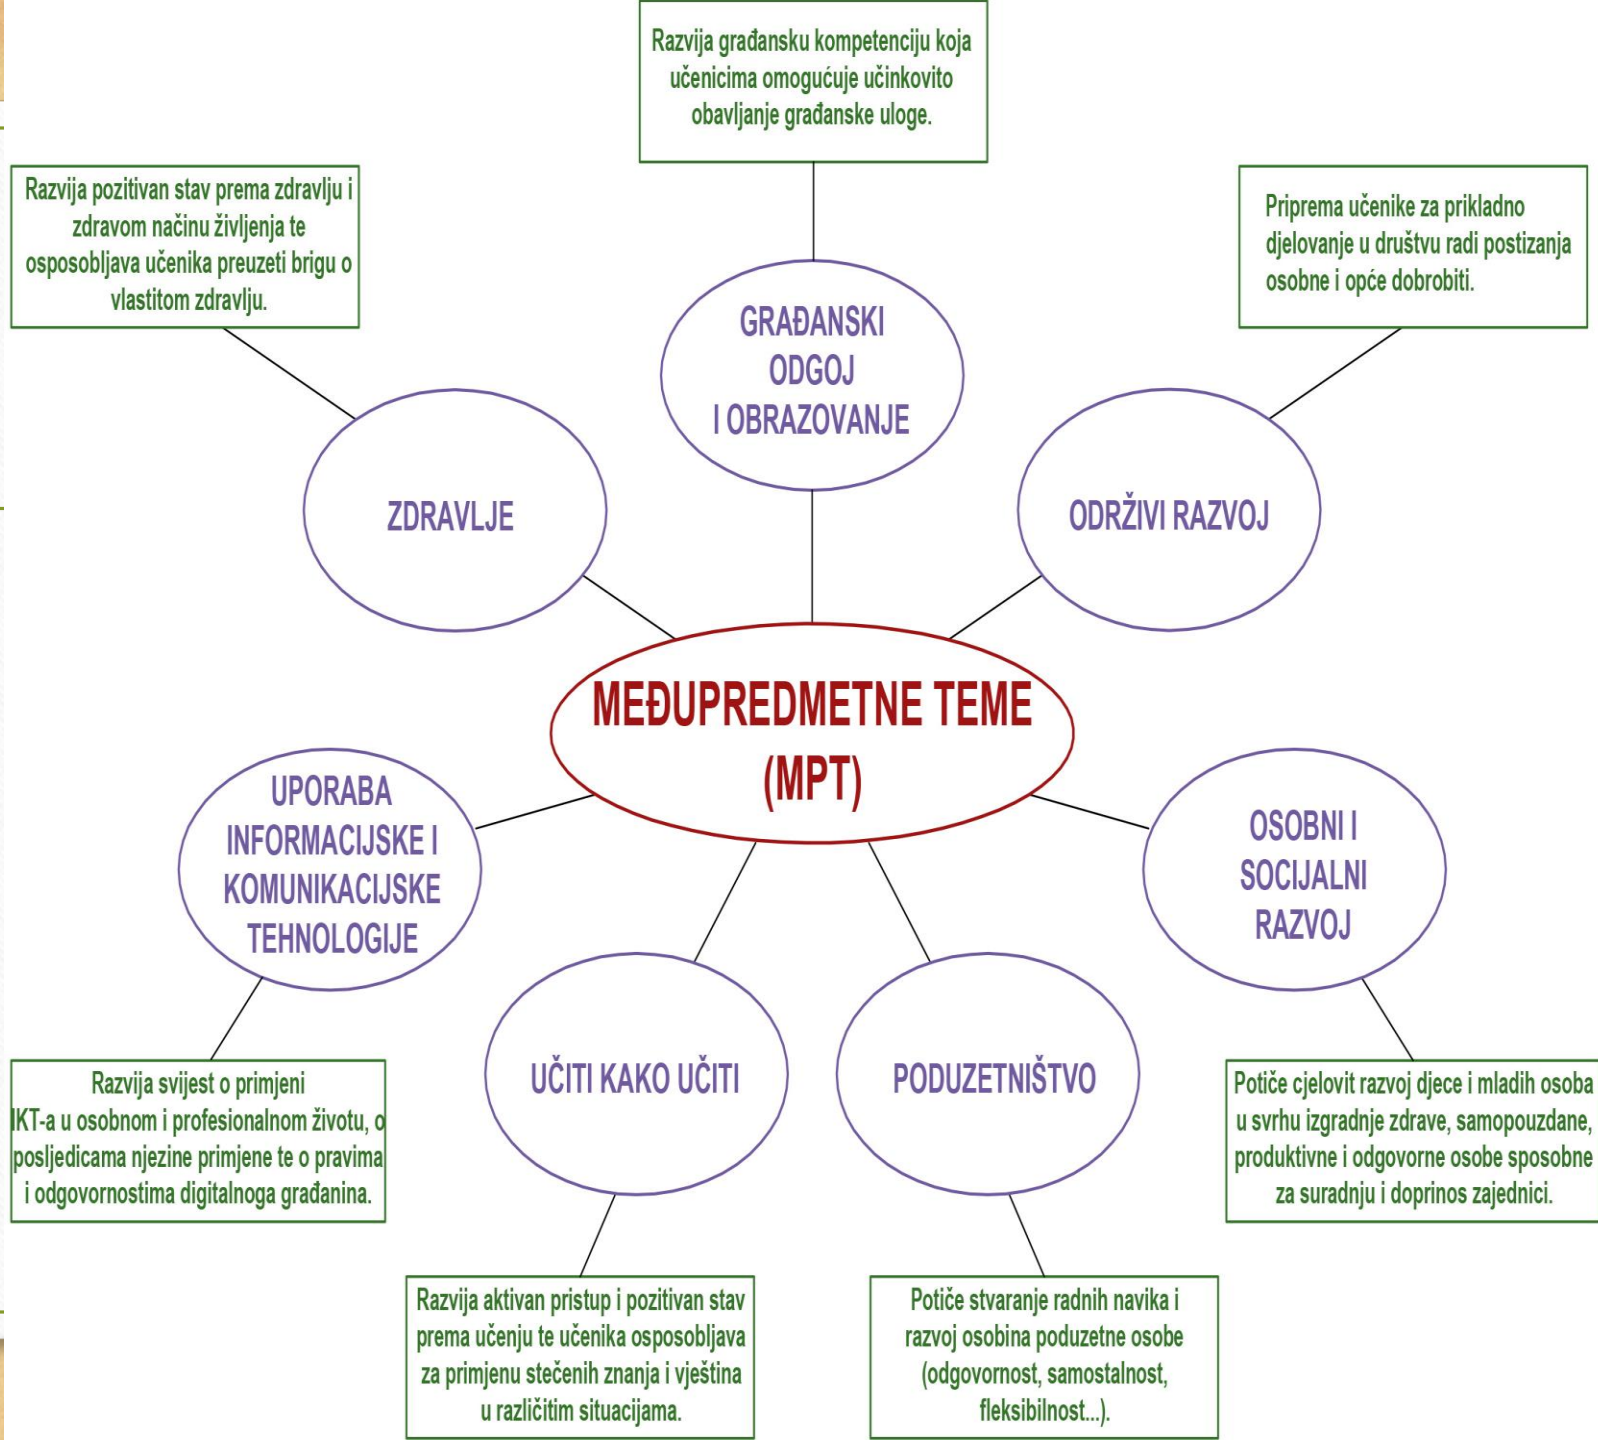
Razvija građansku kompetenciju koja učenicima omogućuje učinkovito obavljanje građanske uloge.

Razvija pozitivan stav prema zdravlju i zdravom načinu življenja te osposobljava učenika preuzeti brigu o vlastitom zdravlju.

Priprema učenike za prikladno djelovanje u društvu radi postizanja osobne i opće dobrobiti.

GRAĐANSKI ODGOJ I OBRAZOVANJE

ZDRAVLJE

ODRŽIVI RAZVOJ

MEĐUPREDMETNE TEME (MPT)

UPORABA INFORMACIJSKE I KOMUNIKACIJSKE TEHNOLOGIJE

OSOBNI I SOCIJALNI RAZVOJ

UČITI KAKO UČITI

PODUZETNIŠTVO

Razvija svijest o primjeni IKT-a u osobnom i profesionalnom životu, o posljedicama njezine primjene te o pravima i odgovornostima digitalnoga građanina.

Potiče cjelovit razvoj djece i mladih osoba u svrhu izgradnje zdrave, samopouzdane, produktivne i odgovorne osobe sposobne za suradnju i doprinos zajednici.

Razvija aktivan pristup i pozitivan stav prema učenju te učenika osposobljava za primjenu stečenih znanja i vještina u različitim situacijama.

Potiče stvaranje radnih navika i razvoj osobina poduzetne osobe (odgovornost, samostalnost, fleksibilnost...).